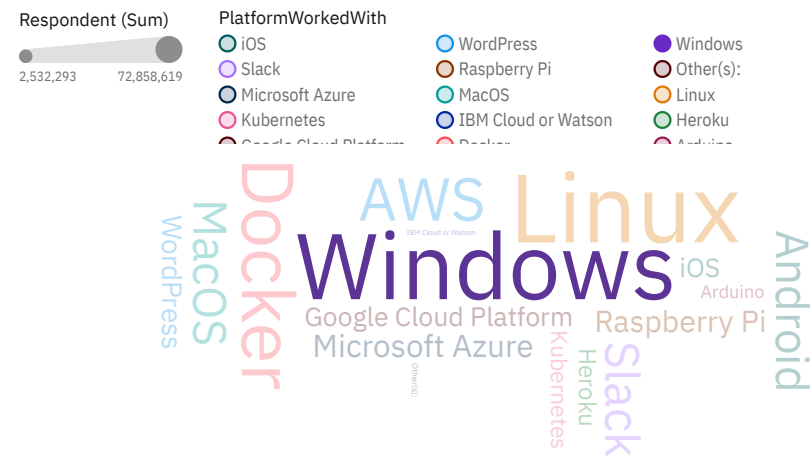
Respondent (Sum)

2,532,293 72,858,619

PlatformWorkedWith

iOS
Slack
Microsoft Azure
Kubernetes
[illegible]

WordPress
Raspberry Pi
MacOS
IBM Cloud or Watson
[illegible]

Windows
Other(s):
Linux
Heroku
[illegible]

AWS
Linux
Docker
MacOS
WordPress
IBM Cloud or Watson
Windows
iOS
Android
Arduino
Google Cloud Platform
Raspberry Pi
Microsoft Azure
Other(s):
Kubernetes
Heroku
Slack